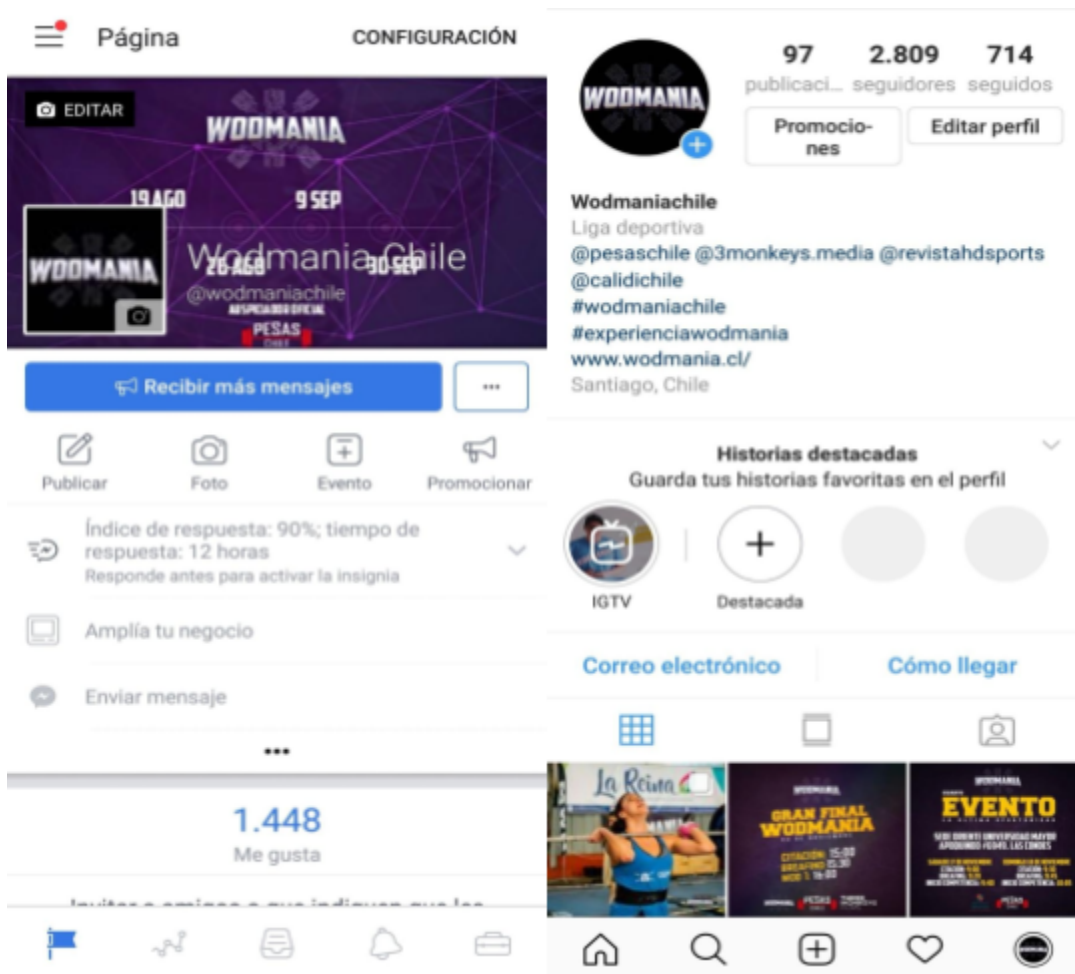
Página

CONFIGURACIÓN

EDITAR

WODMANIA

19 AGO

9 SEP

26 AGO

30 SEP

WODMANIA

Wodmania Chile

@wodmaniachile

AUSPICIADOR OFICIAL

PESAS

Recibir más mensajes

...

Publicar

Foto

Evento

Promocionar

Índice de respuesta: 90%; tiempo de respuesta: 12 horas

Responde antes para activar la insignia

Amplía tu negocio

Enviar mensaje

...

1.448

Me gusta

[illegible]

WODMANIA

97
publicaci...

2.809
seguidores

714
seguidos

Promociones

Editar perfil

Wodmaniachile

Liga deportiva

@pesaschile @3monkeys.media @revistahdsports @calidichile

#wodmaniachile

#experienciawodmania

www.wodmania.cl/

Santiago, Chile

Historias destacadas

Guarda tus historias favoritas en el perfil

IGTV

Destacada

Correo electrónico

Cómo llegar

La Reina

WODMANIA

GRAN FINAL WODMANIA

CITACIÓN 15:00
BREAKFAST 15:30
WOD 1 16:00

PESAS

WODMANIA

EVENTO

SEDE ORIENTE UNIVERSIDAD MAYOR
APOQUINDO #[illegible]. LAS CONDES